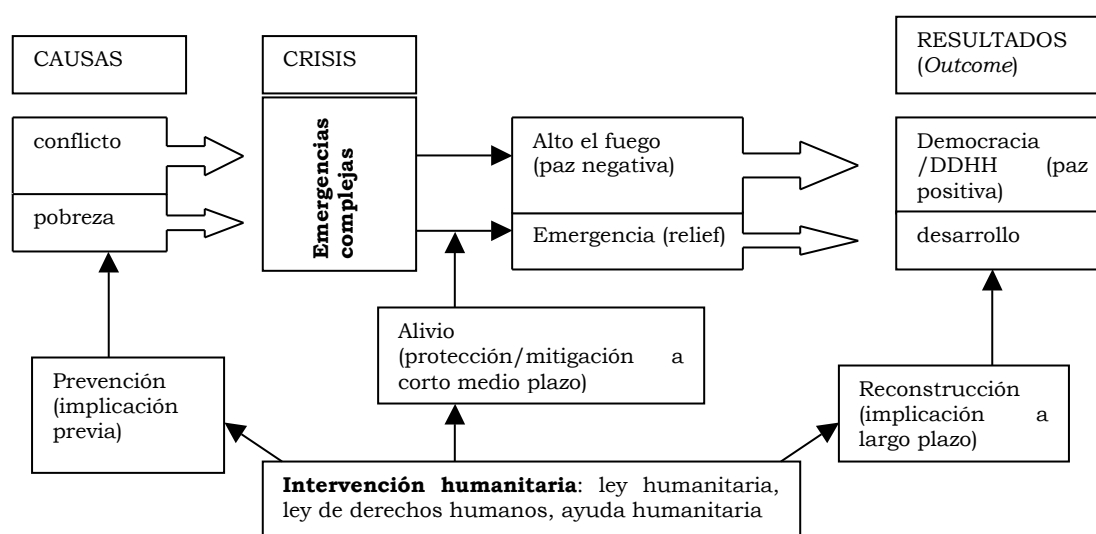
CAUSAS

CRISIS

RESULTADOS (*Outcome*)

conflicto

pobreza

**Emergencias complejas**

Alto el fuego (paz negativa)

Emergencia (relief)

Democracia /DDHH (paz positiva)

desarrollo

Alivio (protección/mitigación a corto medio plazo)

Prevención (implicación previa)

Reconstrucción (implicación a largo plazo)

**Intervención humanitaria**: ley humanitaria, ley de derechos humanos, ayuda humanitaria